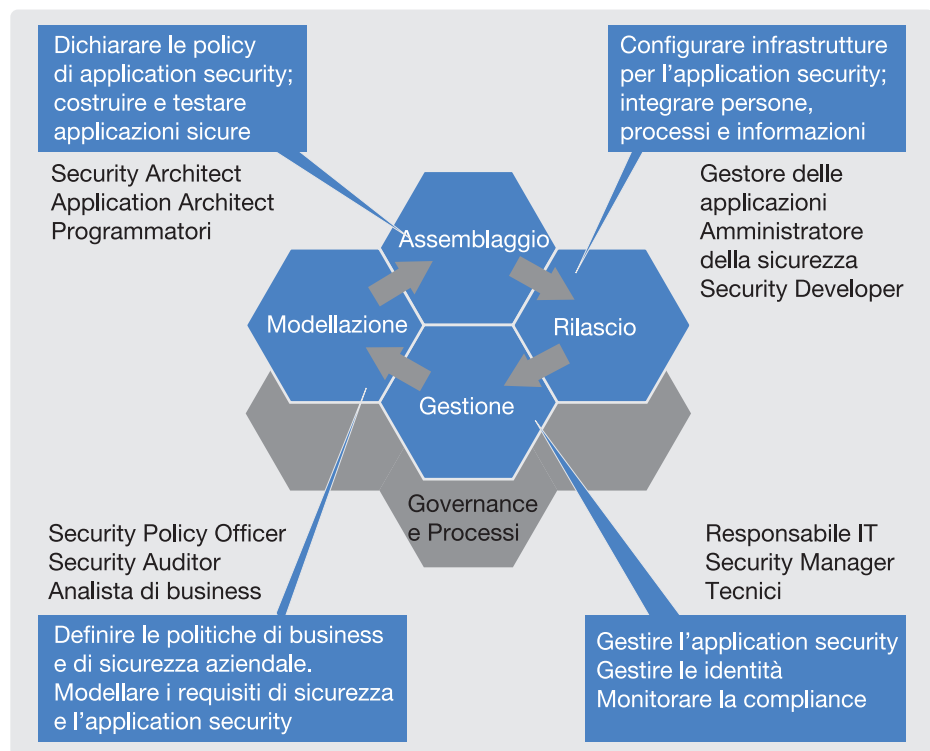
Dichiarare le policy di application security; costruire e testare applicazioni sicure

Security Architect
Application Architect
Programmatori

Configurare infrastrutture per l'application security; integrare persone, processi e informazioni

Gestore delle applicazioni
Amministratore della sicurezza
Security Developer

Assemblaggio

Modellazione

Rilascio

Gestione

Governance e Processi

Security Policy Officer
Security Auditor
Analista di business

Responsabile IT
Security Manager
Tecnici

Definire le politiche di business e di sicurezza aziendale. Modellare i requisiti di sicurezza e l'application security

Gestire l'application security
Gestire le identità
Monitorare la compliance